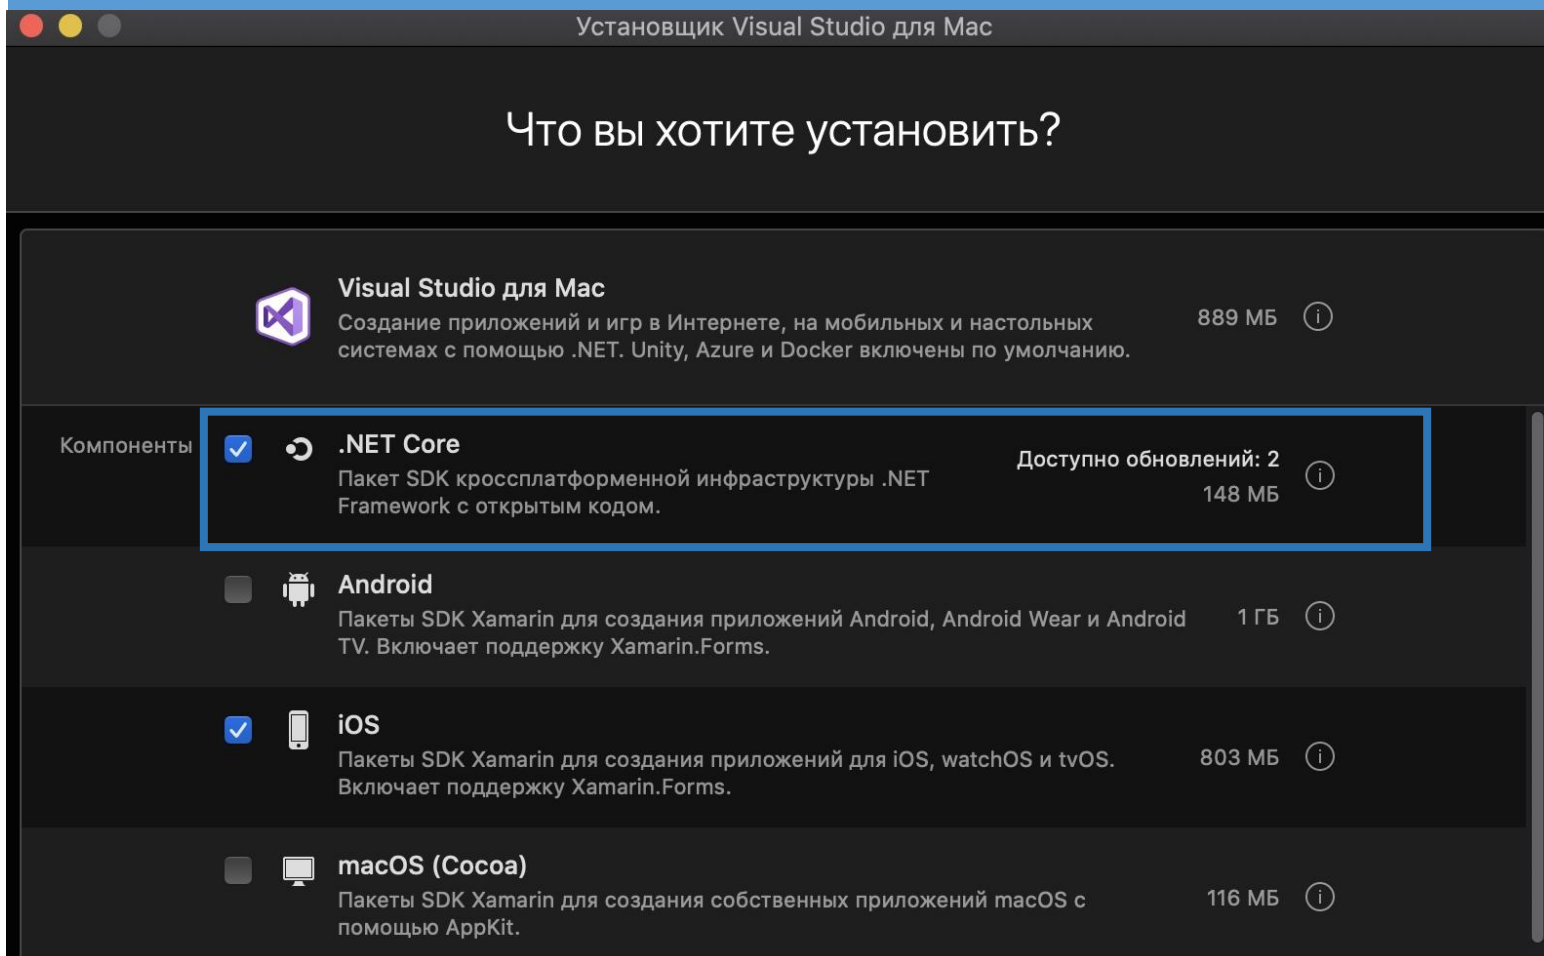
Установщик Visual Studio для Mac

Что вы хотите установить?

Visual Studio для Mac
Создание приложений и игр в Интернете, на мобильных и настольных системах с помощью .NET. Unity, Azure и Docker включены по умолчанию.
889 МБ

Компоненты

.NET Core
Пакет SDK кроссплатформенной инфраструктуры .NET Framework с открытым кодом.
Доступно обновлений: 2
148 МБ

Android
Пакеты SDK Xamarin для создания приложений Android, Android Wear и Android TV. Включает поддержку Xamarin.Forms.
1 ГБ

iOS
Пакеты SDK Xamarin для создания приложений для iOS, watchOS и tvOS. Включает поддержку Xamarin.Forms.
803 МБ

macOS (Cocoa)
Пакеты SDK Xamarin для создания собственных приложений macOS с помощью AppKit.
116 МБ